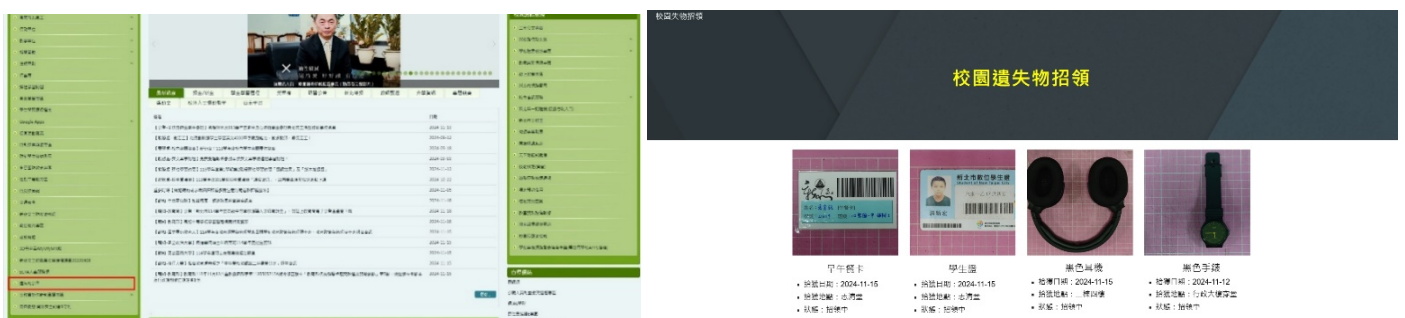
校園失物招領

校園遺失物招領

早午餐卡
• 拾獲日期：2024-11-15
• 拾獲地點：志清室
• 狀態：招領中

學生證
• 拾獲日期：2024-11-15
• 拾獲地點：志清室
• 狀態：招領中

黑色耳機
• 拾獲日期：2024-11-15
• 拾獲地點：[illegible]
• 狀態：招領中

黑色手錶
• 拾獲日期：2024-11-12
• 拾獲地點：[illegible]
• 狀態：招領中

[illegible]